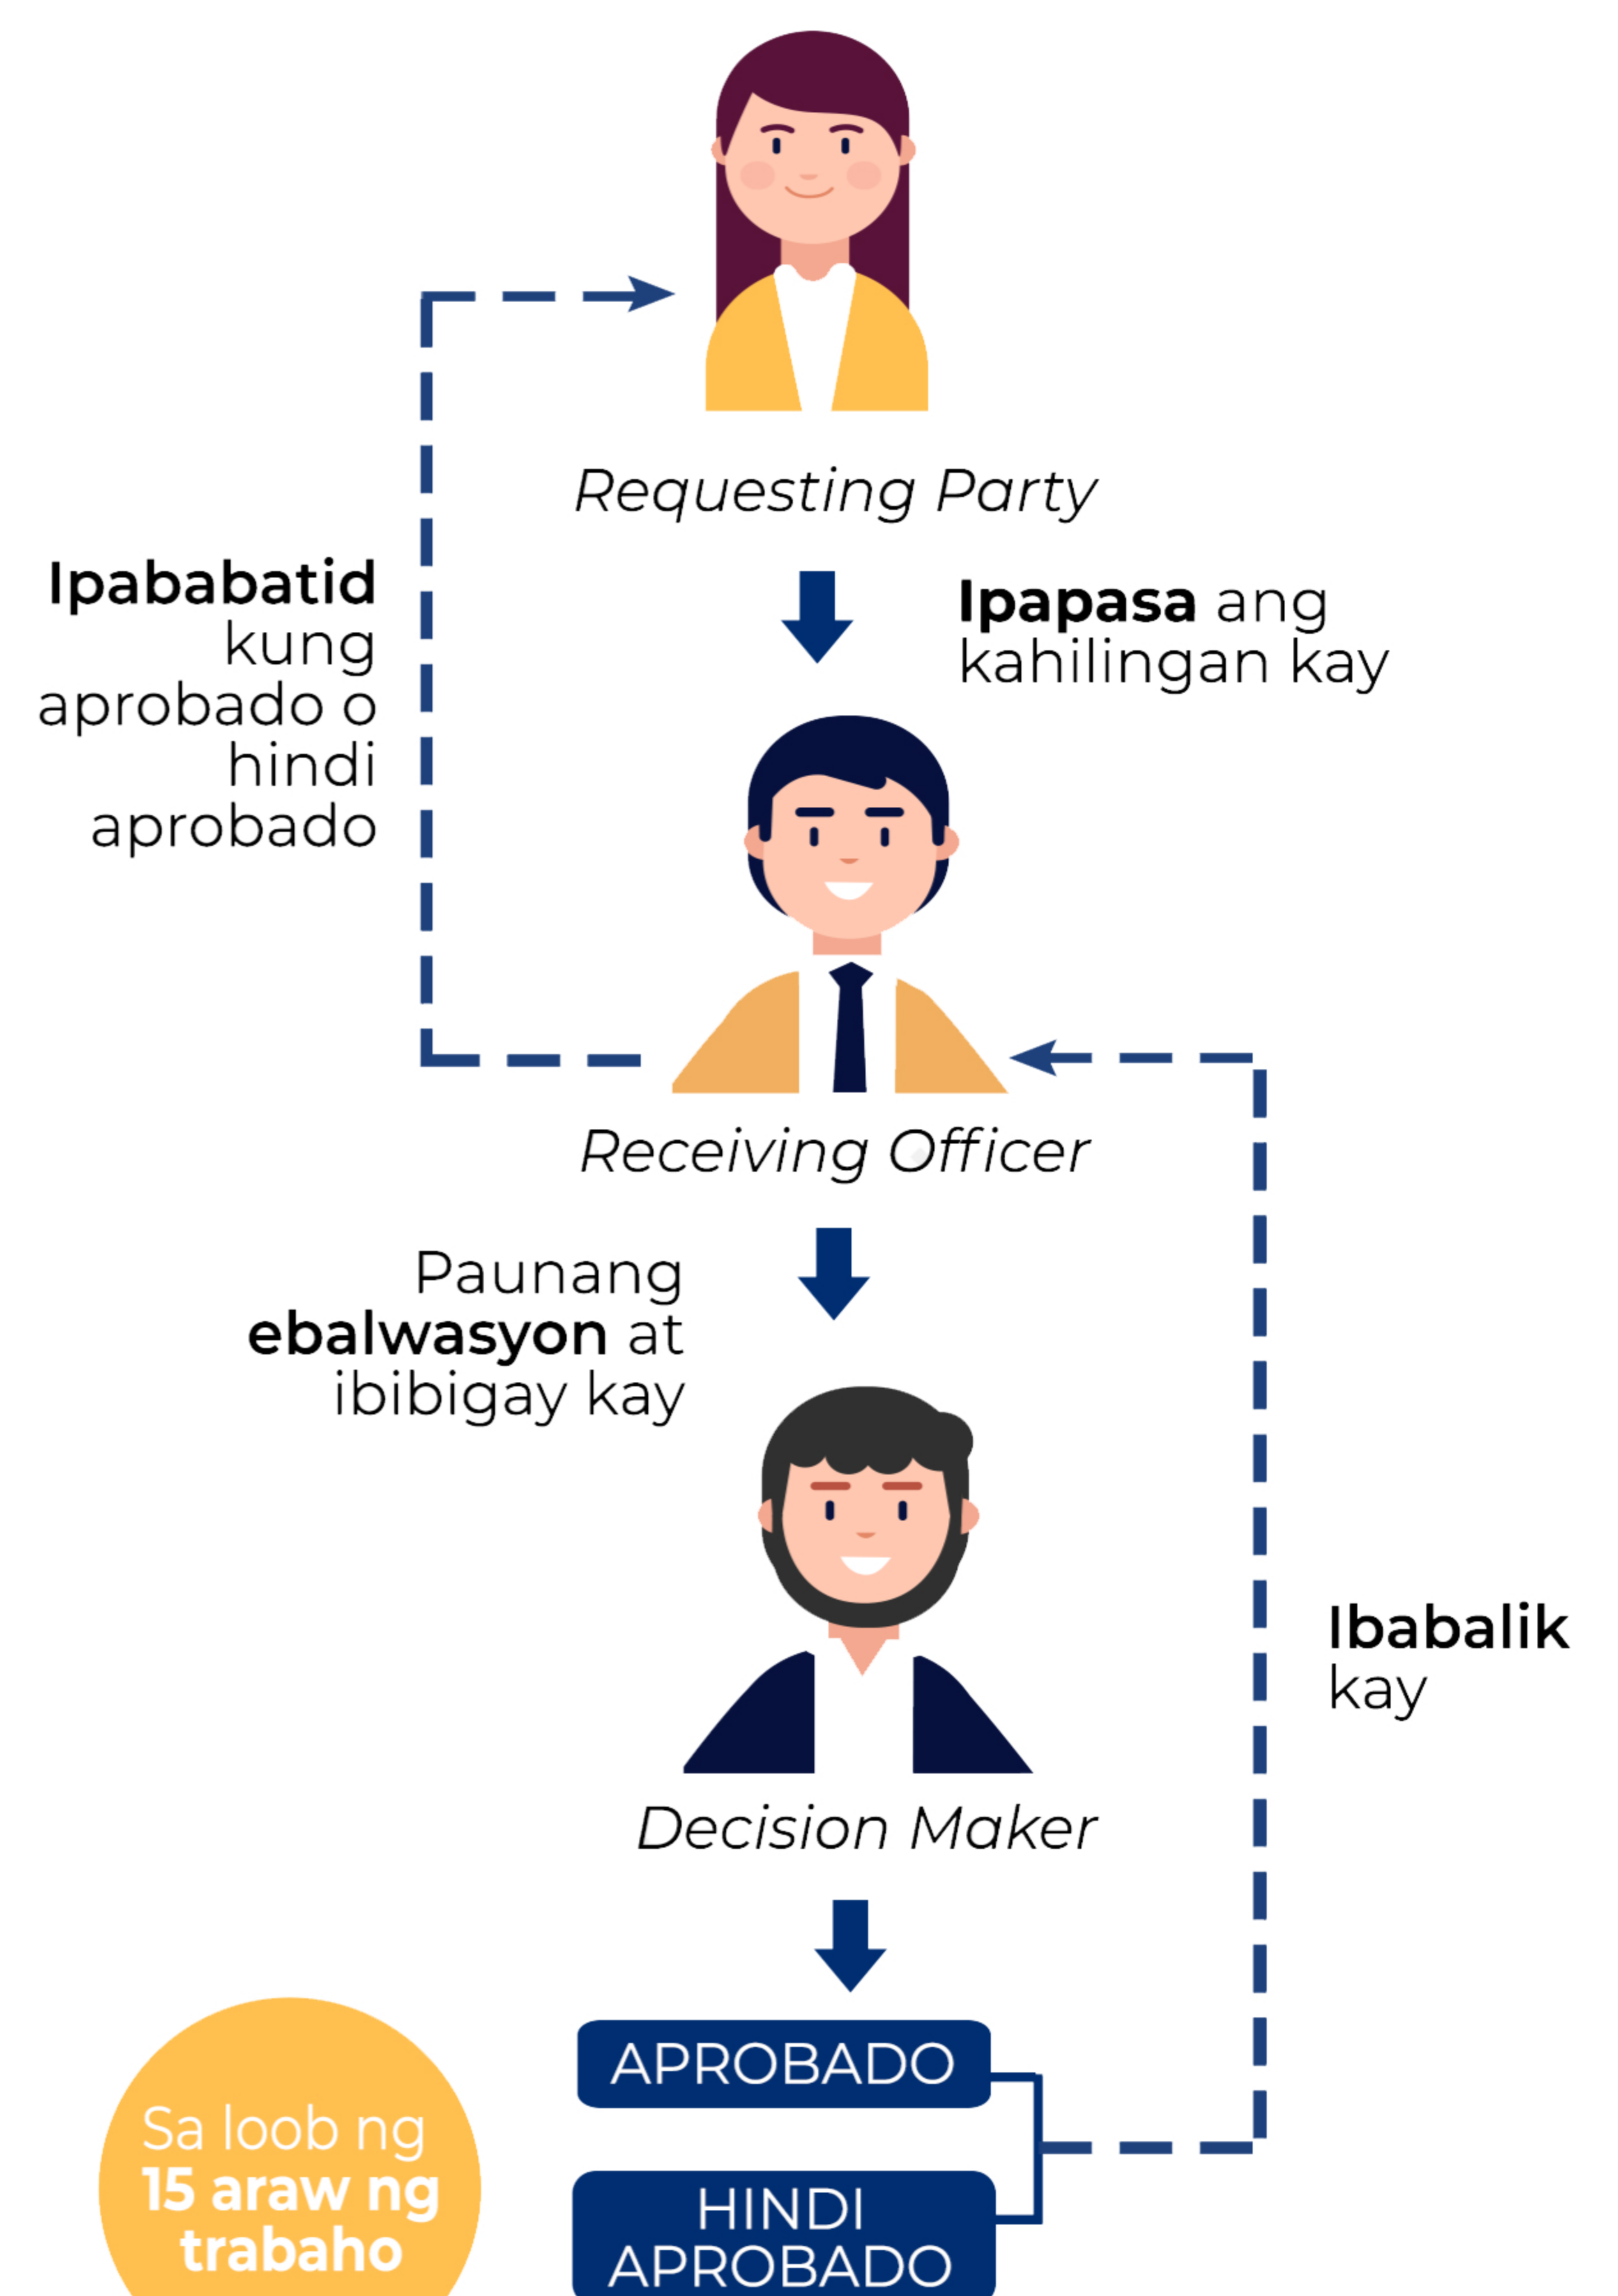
Requesting Party

Ipapasa ang kahilingan kay

Ipababatid kung aprobado o hindi aprobado

Receiving Officer

Paunang ebalwasyon at ibibigay kay

Ibabalik kay

Decision Maker

APROBADO

HINDI APROBADO

Sa loob ng 15 araw ng trabaho